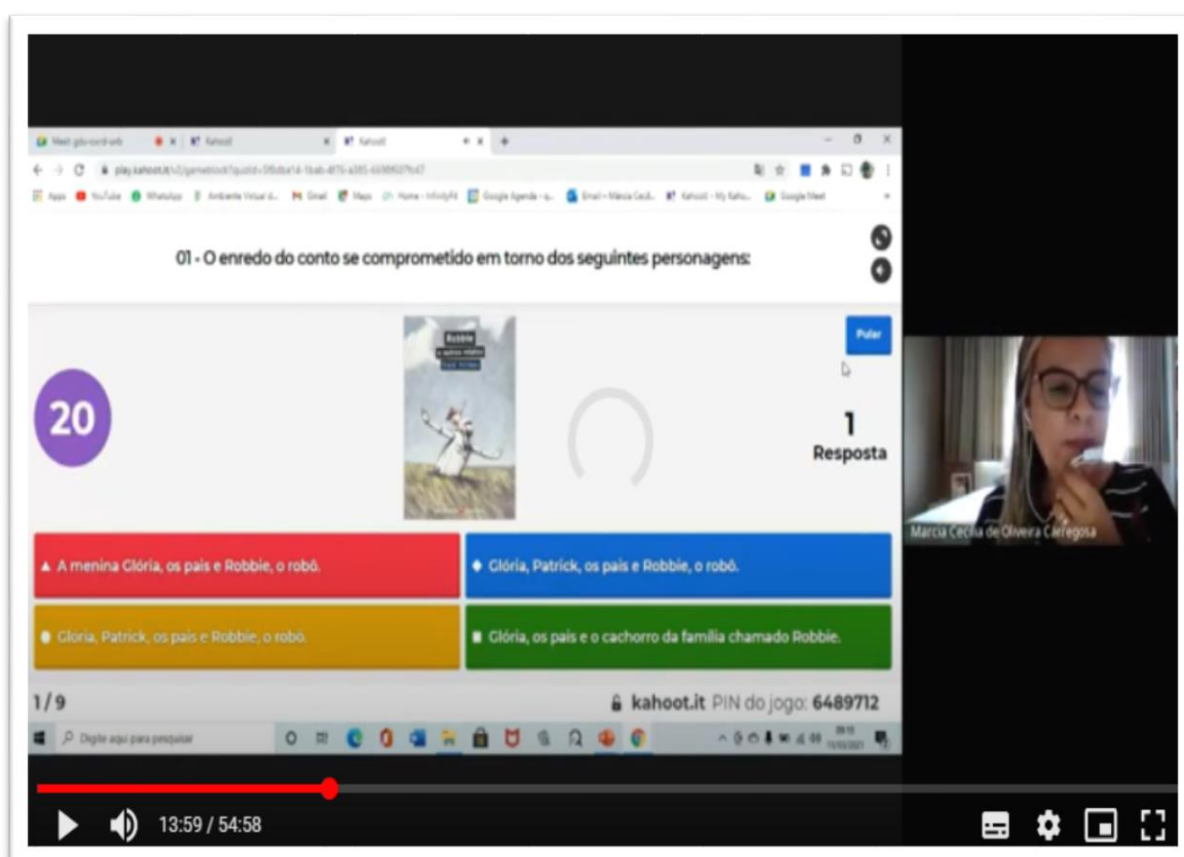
Meet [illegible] Kahoot Kahoot

play.kahoot.it/v2/gameblock?quizId=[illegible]

Apps YouTube WhatsApp Ambiente Virtual d... Gmail Maps Home - InfinityFit Google Agenda Email - Márcia Cecíl... Kahoot! - My Kaho... Google Meet

01 - O enredo do conto se comprometido em torno dos seguintes personagens:

Pular

20

Robbie e outros relatos

1
Resposta

Marcia Cecília de Oliveira Carregosa

▲ A menina Glória, os pais e Robbie, o robô.

◆ Glória, Patrick, os pais e Robbie, o robô.

● Glória, Patrick, os pais e Robbie, o robô.

■ Glória, os pais e o cachorro da família chamado Robbie.

1/9

kahoot.it PIN do jogo: 6489712

Digite aqui para pesquisar

13:59 / 54:58